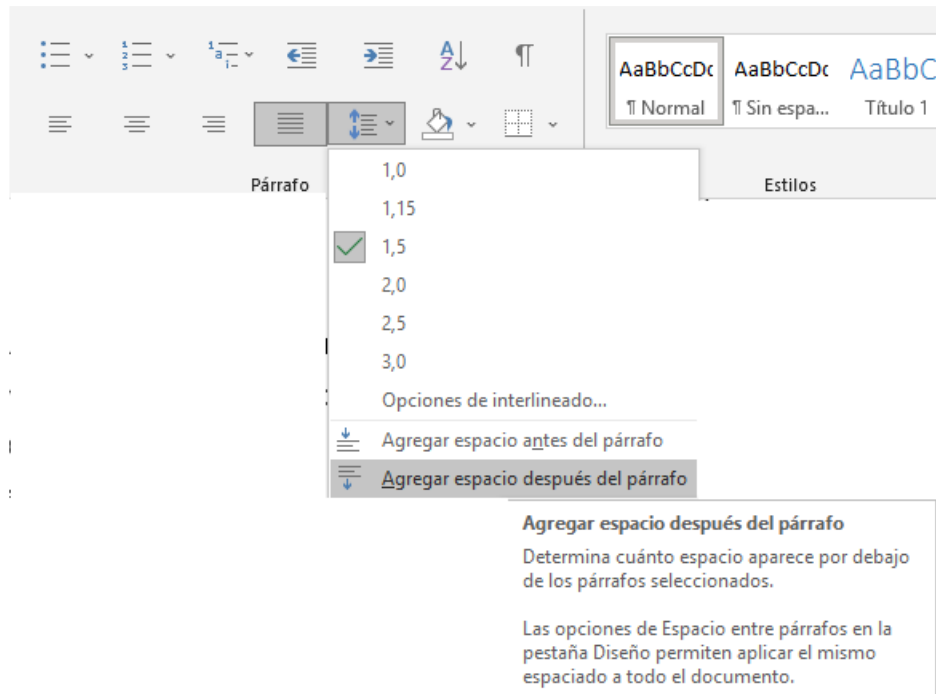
AaBbCcDc AaBbCcDc AaBbC
¶ Normal ¶ Sin espa... Título 1

Párrafo

Estilos

1,0
1,15
1,5
2,0
2,5
3,0
Opciones de interlineado...
Agregar espacio antes del párrafo
Agregar espacio después del párrafo

Agregar espacio después del párrafo
Determina cuánto espacio aparece por debajo de los párrafos seleccionados.

Las opciones de Espacio entre párrafos en la pestaña Diseño permiten aplicar el mismo espaciado a todo el documento.